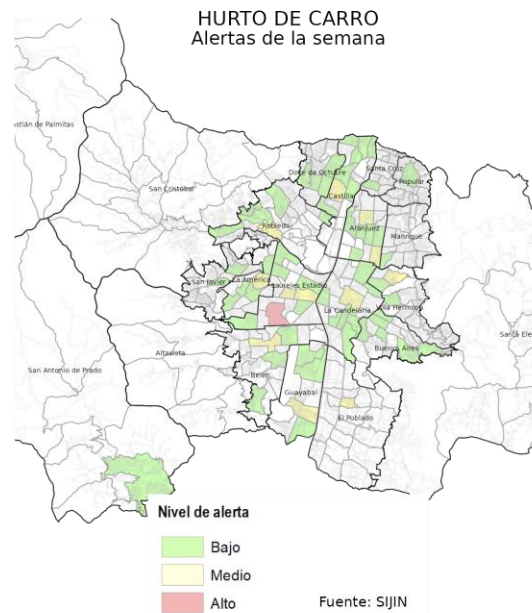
HURTO DE CARRO
Alertas de la semana

stián de Palmitas
San Cristóbal
Doce de Octubre
Santa Cruz
Popular
Castilla
Robledo
Aranjuez
Manrique
San Javier
La América
Laureles Estadio
La Candelaria
Villa Hermosa
Santa Ele
Altavista
Buenos Aires
San Antonio de Prado
Belén
Guayabal
El Poblado

Nivel de alerta
Bajo
Medio
Alto

Fuente: SIJIN